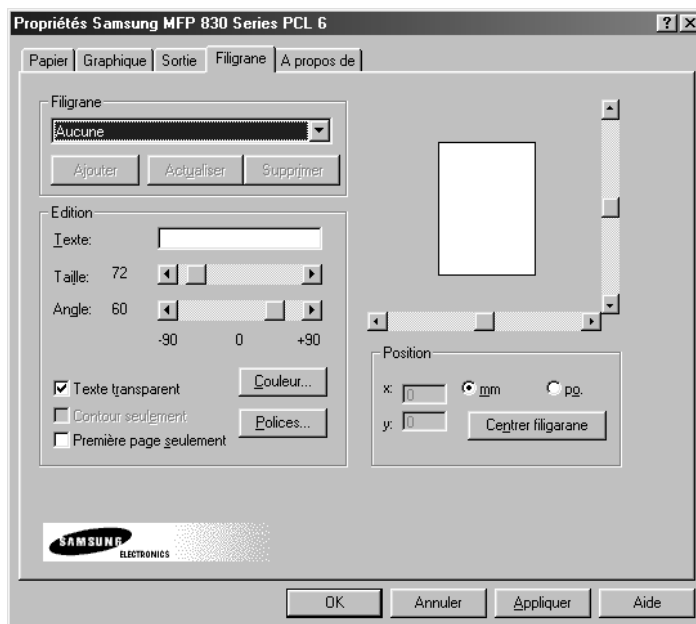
Propriétés Samsung MFP 830 Series PCL 6

?

X

Papier | Graphique | Sortie | Filigrane | A propos de

Filigrane

Aucune

Ajouter

Actualiser

Supprimer

Edition

Texte:

Taille: 72

Angle: 60

-90

0

+90

Texte transparent

Couleur...

Contour seulement

Polices...

Première page seulement

Position

x: 0

mm

po.

y: 0

Centrer filigarane

SAMSUNG ELECTRONICS

OK

Annuler

Appliquer

Aide